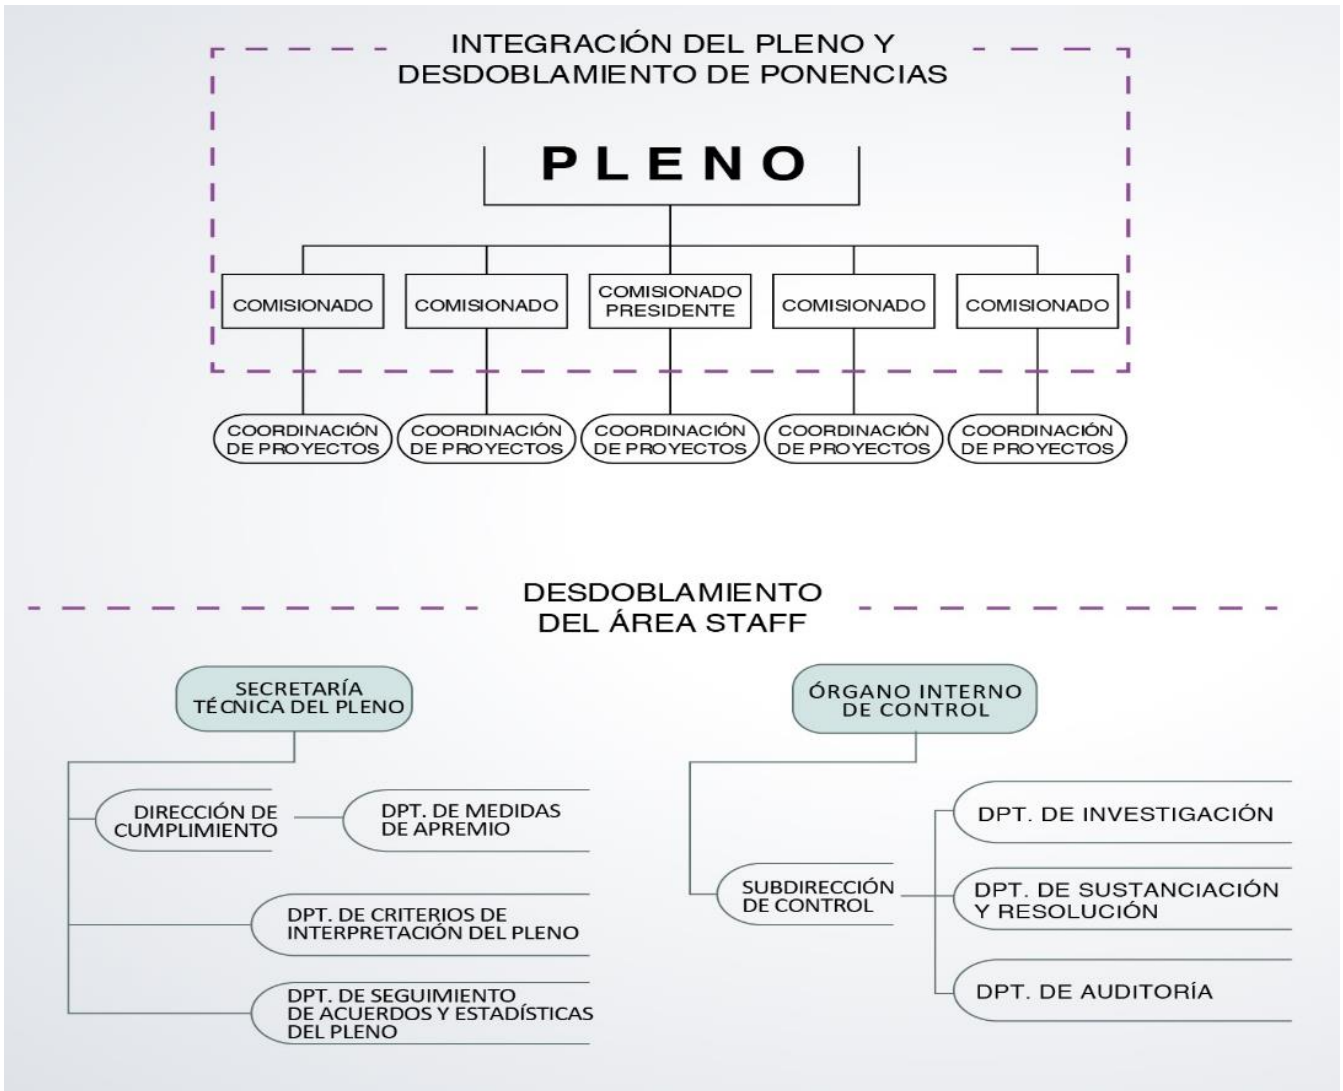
INTEGRACIÓN DEL PLENO Y
DESDOBLAMIENTO DE PONENCIAS

PLENO

COMISIONADO

COMISIONADO

COMISIONADO PRESIDENTE

COMISIONADO

COMISIONADO

COORDINACIÓN DE PROYECTOS

COORDINACIÓN DE PROYECTOS

COORDINACIÓN DE PROYECTOS

COORDINACIÓN DE PROYECTOS

COORDINACIÓN DE PROYECTOS

DESDOBLAMIENTO
DEL ÁREA STAFF

SECRETARÍA TÉCNICA DEL PLENO

DIRECCIÓN DE CUMPLIMIENTO

DPT. DE MEDIDAS DE APREMIO

DPT. DE CRITERIOS DE INTERPRETACIÓN DEL PLENO

DPT. DE SEGUIMIENTO DE ACUERDOS Y ESTADÍSTICAS DEL PLENO

ÓRGANO INTERNO DE CONTROL

SUBDIRECCIÓN DE CONTROL

DPT. DE INVESTIGACIÓN

DPT. DE SUSTANCIACIÓN Y RESOLUCIÓN

DPT. DE AUDITORÍA